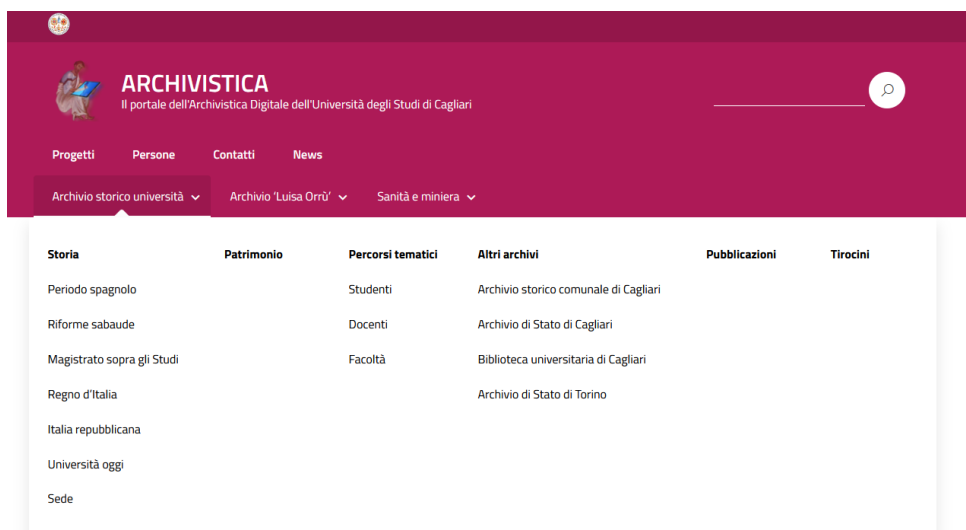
ARCHIVISTICA
Il portale dell'Archivistica Digitale dell'Università degli Studi di Cagliari

Progetti Persone Contatti News

Archivio storico università Archivio 'Luisa Orrù' Sanità e miniera

Storia
Periodo spagnolo
Riforme sabaude
Magistrato sopra gli Studi
Regno d'Italia
Italia repubblicana
Università oggi
Sede

Patrimonio

Percorsi tematici
Studenti
Docenti
Facoltà

Altri archivi
Archivio storico comunale di Cagliari
Archivio di Stato di Cagliari
Biblioteca universitaria di Cagliari
Archivio di Stato di Torino

Pubblicazioni

Tirocini